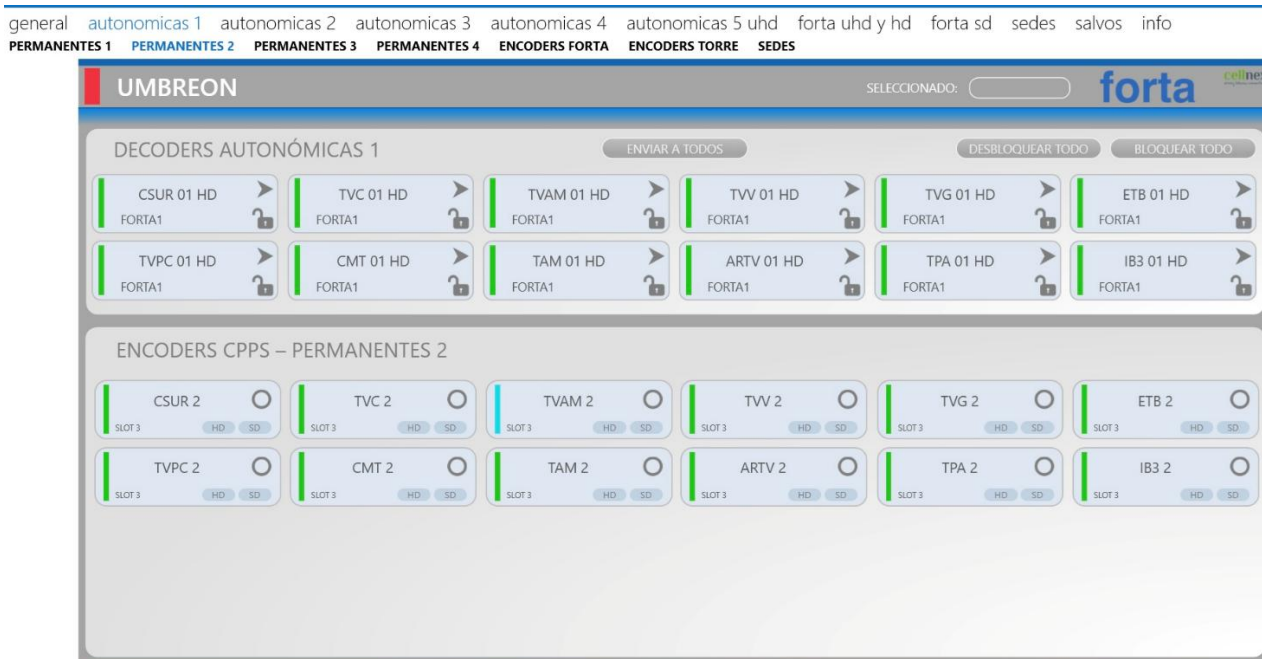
general autonomicas 1 autonomicas 2 autonomicas 3 autonomicas 4 autonomicas 5 uhd forta uhd y hd forta sd sedes salvos info
PERMANENTES 1 PERMANENTES 2 PERMANENTES 3 PERMANENTES 4 ENCODERS FORTA ENCODERS TORRE SEDES

UMBREON SELECCIONADO: forta cellnex

DECODERS AUTONÓMICAS 1 ENVIAR A TODOS DESBLOQUEAR TODO BLOQUEAR TODO

CSUR 01 HD FORTA1
TVC 01 HD FORTA1
TVAM 01 HD FORTA1
TVV 01 HD FORTA1
TVG 01 HD FORTA1
ETB 01 HD FORTA1
TVPC 01 HD FORTA1
CMT 01 HD FORTA1
TAM 01 HD FORTA1
ARTV 01 HD FORTA1
TPA 01 HD FORTA1
IB3 01 HD FORTA1

ENCODERS CPPS – PERMANENTES 2

CSUR 2 SLOT 3 HD SD
TVC 2 SLOT 3 HD SD
TVAM 2 SLOT 3 HD SD
TVV 2 SLOT 3 HD SD
TVG 2 SLOT 3 HD SD
ETB 2 SLOT 3 HD SD
TVPC 2 SLOT 3 HD SD
CMT 2 SLOT 3 HD SD
TAM 2 SLOT 3 HD SD
ARTV 2 SLOT 3 HD SD
TPA 2 SLOT 3 HD SD
IB3 2 SLOT 3 HD SD